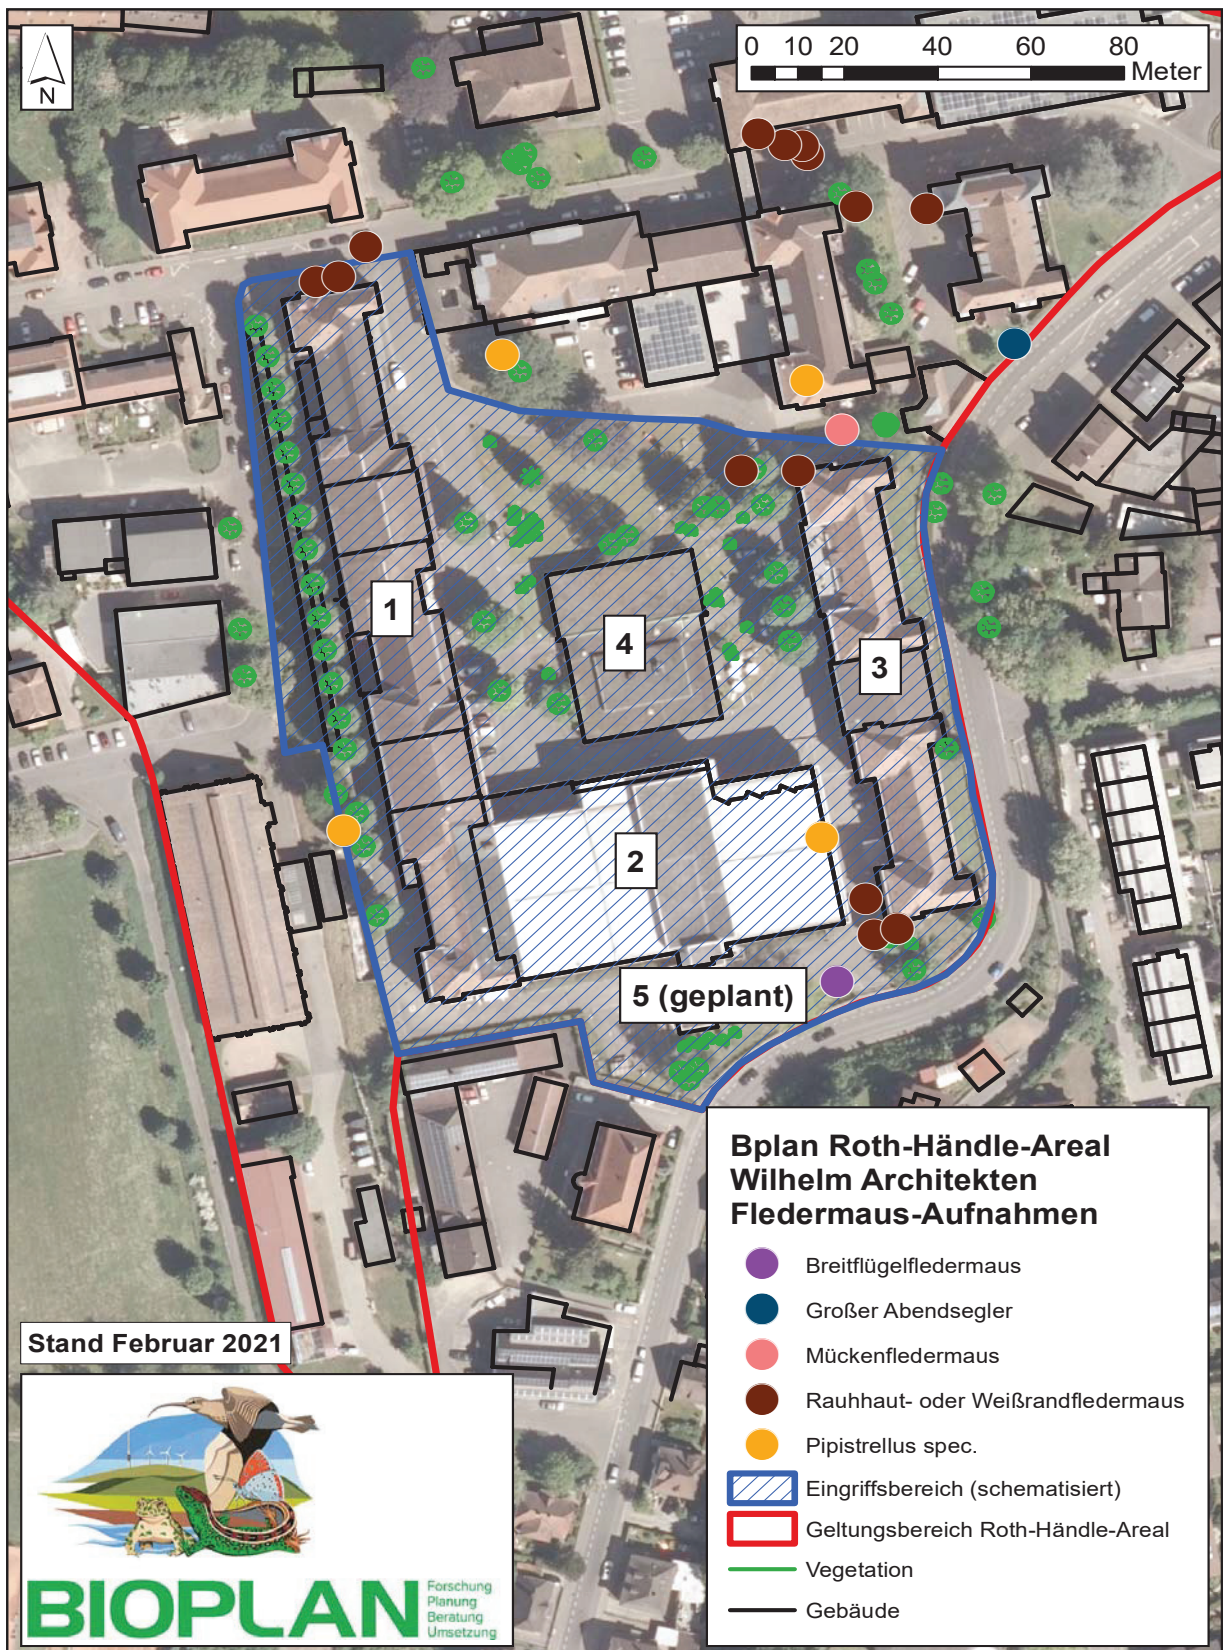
N

0 10 20 40 60 80 Meter

1

2

3

4

5 (geplant)

Bplan Roth-Händle-Areal
Wilhelm Architekten
Fledermaus-Aufnahmen

Breitflügelfledermaus
Großer Abendsegler
Mückenfledermaus
Rauhhaut- oder Weißrandfledermaus
Pipistrellus spec.
Eingriffsbereich (schematisiert)
Geltungsbereich Roth-Händle-Areal
Vegetation
Gebäude

Stand Februar 2021

BIOPLAN Forschung Planung Beratung Umsetzung